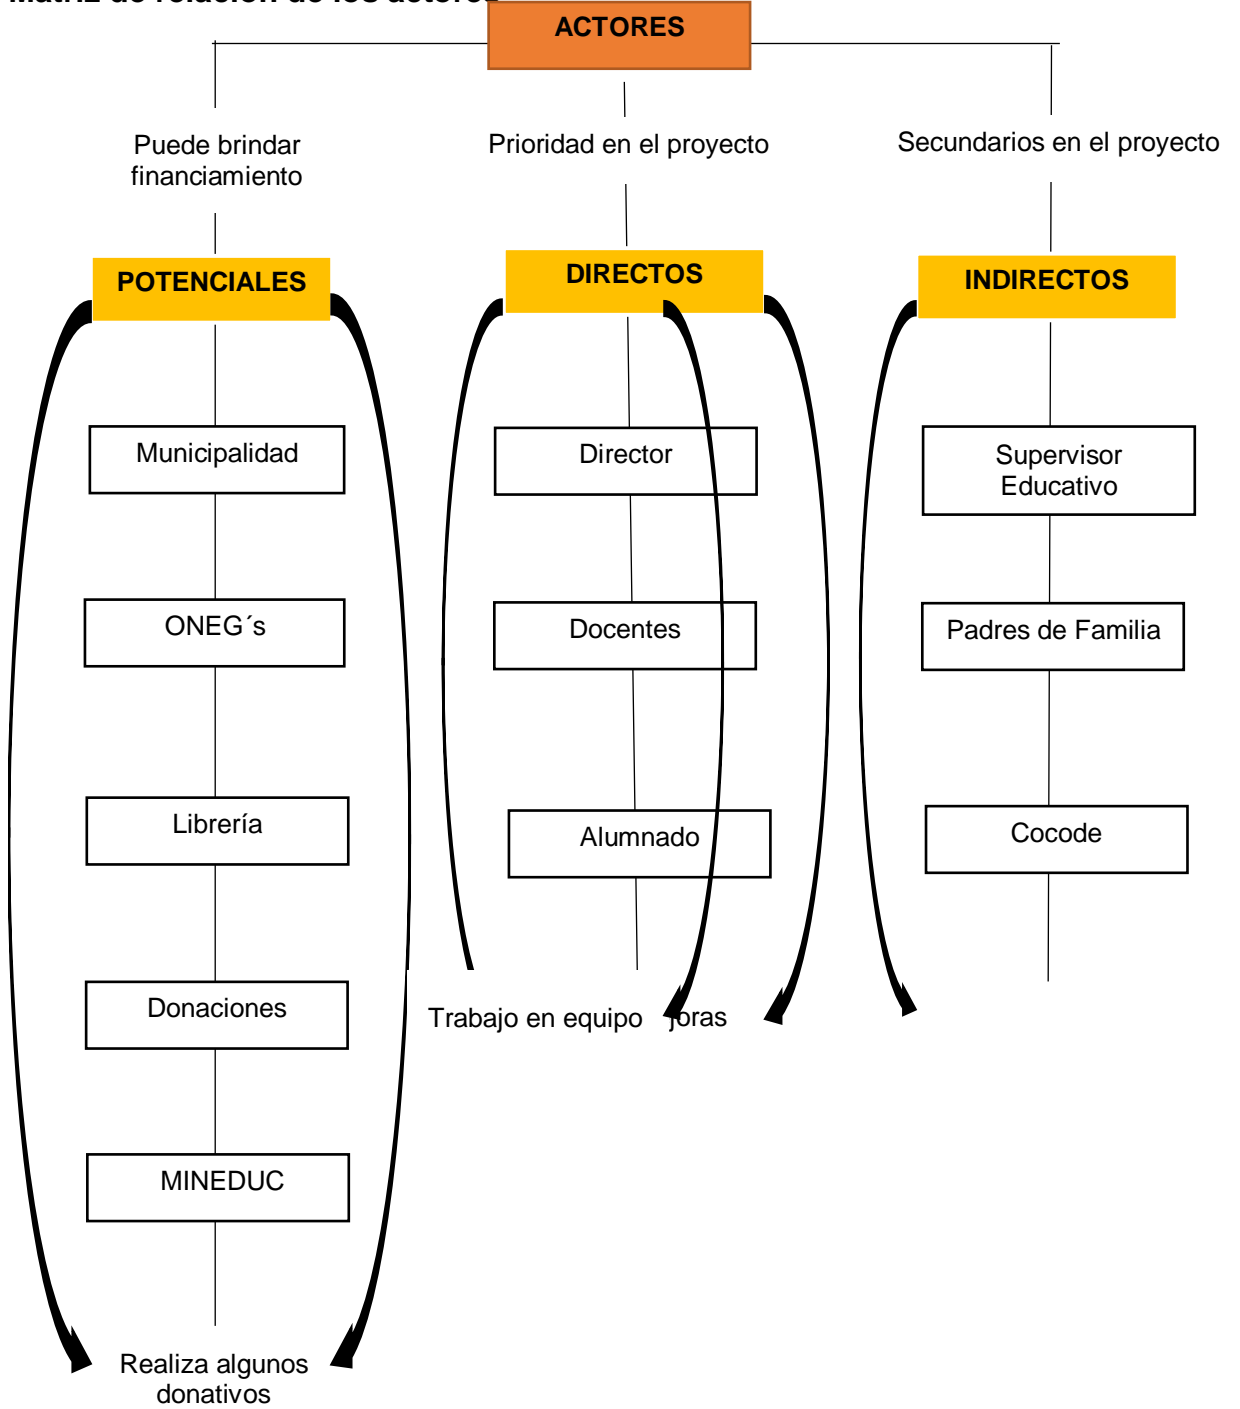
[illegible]

ACTORES

Puede brindar financiamiento

Prioridad en el proyecto

Secundarios en el proyecto

POTENCIALES

DIRECTOS

INDIRECTOS

Municipalidad

ONEG´s

Librería

Donaciones

MINEDUC

Realiza algunos donativos

Director

Docentes

Alumnado

Trabajo en equipo

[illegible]joras

Supervisor Educativo

Padres de Familia

Cocode